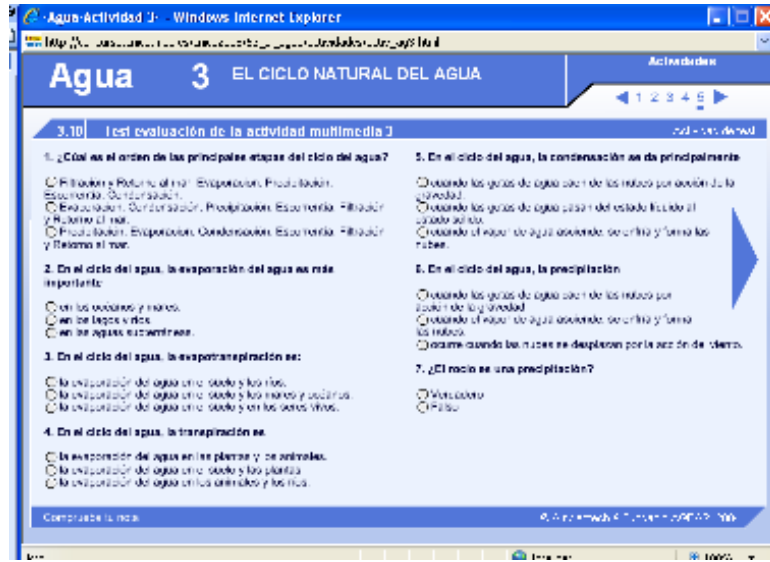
Agua-Actividad 3 - Windows Internet Explorer

http://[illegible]

Agua 3 EL CICLO NATURAL DEL AGUA

Actividades

1 2 3 4 5

3.10 Test evaluación de la actividad multimedia 3

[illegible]

1. ¿Cúal es el orden de las principales etapas del ciclo del agua?

Filtración y Retorno al mar, Evaporación, Precipitación, Escorrentía, Condensación.
Evaporación, Condensación, Precipitación, Escorrentía, Filtración y Retorno al mar.
Precipitación, Evaporación, Condensación, Escorrentía, Filtración y Retorno al mar.

2. En el ciclo del agua, la evaporación del agua es más importante:

en los océanos y mares.
en los lagos y ríos.
en las aguas subterráneas.

3. En el ciclo del agua, la evapotranspiración es:

la evaporación del agua en el suelo y los ríos.
la evaporación del agua en el suelo y los mares y océanos.
la evaporación del agua en el suelo y en los seres vivos.

4. En el ciclo del agua, la transpiración es:

la evaporación del agua en las plantas y los animales.
la evaporación del agua en el suelo y las plantas.
la evaporación del agua en los animales y los ríos.

5. En el ciclo del agua, la condensación se da principalmente

cuando las gotas de agua caen de las nubes por acción de la gravedad.
cuando las gotas de agua pasan del estado líquido al estado sólido.
cuando el vapor de agua asciende, se enfría y forma las nubes.

6. En el ciclo del agua, la precipitación

cuando las gotas de agua caen de las nubes por acción de la gravedad.
cuando el vapor de agua asciende, se enfría y forma las nubes.
ocurre cuando las nubes se desplazan por la acción del viento.

7. ¿El rocío es una precipitación?

Verdadero
Falso

Comprueba tu nota

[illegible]

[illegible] Internet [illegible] 100%